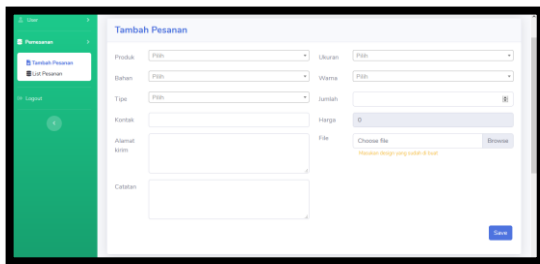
User

Pemesanan

Tambah Pesanan
List Pesanan

Logout

Tambah Pesanan

Produk Pilih
Ukuran Pilih
Bahan Pilih
Warna Pilih
Tipe Pilih
Jumlah
Kontak
Harga 0
Alamat kirim
File Choose file Browse
Masukan design yang ingin di buat
Catatan

Save